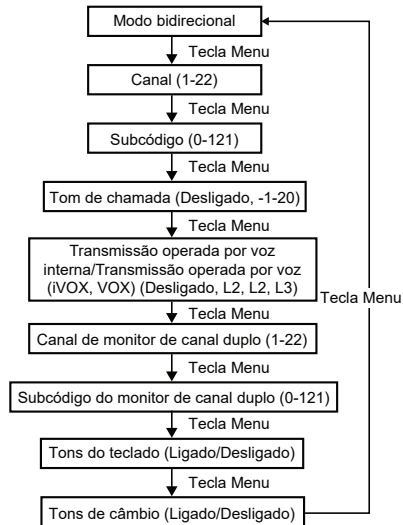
Modo bidirecional

Tecla Menu

Canal (1-22)

Tecla Menu

Subcódigo (0-121)

Tecla Menu

Tom de chamada (Desligado, -1-20)

Tecla Menu

Transmissão operada por voz interna/Transmissão operada por voz (iVOX, VOX) (Desligado, L2, L2, L3)

Tecla Menu

Canal de monitor de canal duplo (1-22)

Tecla Menu

Subcódigo do monitor de canal duplo (0-121)

Tecla Menu

Tons do teclado (Ligado/Desligado)

Tecla Menu

Tons de câmbio (Ligado/Desligado)

Tecla Menu